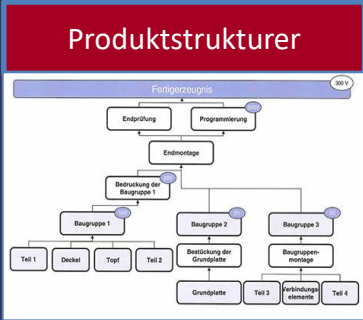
Produktstrukturer

Fertigerzeugnis

300 V

Endprüfung

Programmierung

Endmontage

Bedruckung der Baugruppe 1

Baugruppe 1

Baugruppe 2

Baugruppe 3

Teil 1

Deckel

Topf

Teil 2

Bestückung der Grundplatte

Baugruppen-montage

Grundplatte

Teil 3

Verbindungs-elemente

Teil 4